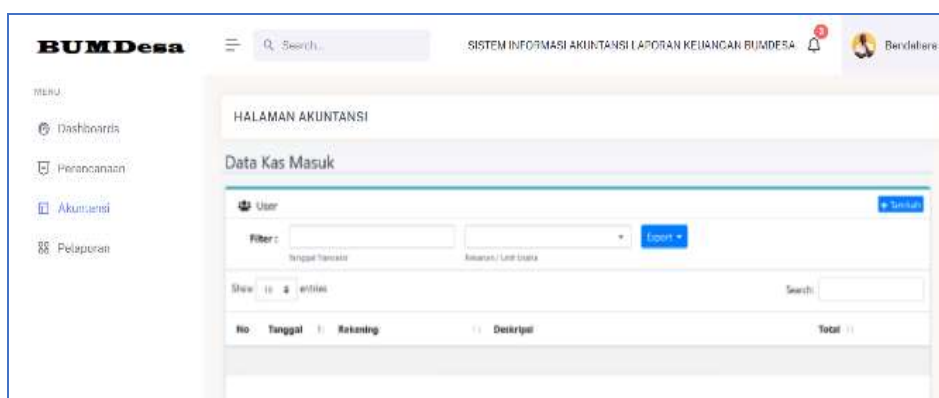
BUMDesa

Search...

SISTEM INFORMASI AKUNTANSI LAPORAN KEUANGAN BUMDESA

0

Bendahara

MENU

Dashboards

Perancanaan

Akuntansi

Pelaporan

HALAMAN AKUNTANSI

Data Kas Masuk

User

+ Tambah

Filter :

Tanggal Transaksi

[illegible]

Export ▾

Show 10 entries

Search:

| No | Tanggal | Rekening | Deskripsi | Total |
|---|---|---|---|---|